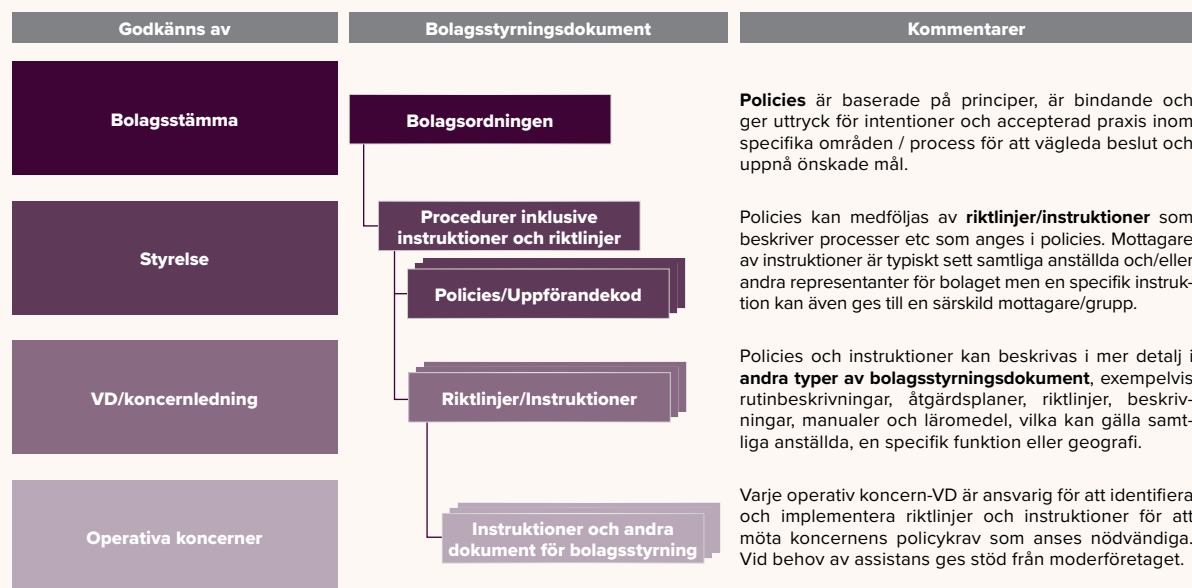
Godkänns av

Bolagsstyrningsdokument

Kommentarer

Bolagsstämma

Styrelse

VD/koncernledning

Operativa koncerner

Bolagsordningen

Procedurer inklusive instruktioner och riktlinjer

Policies/Uppförandekod

Riktlinjer/Instruktioner

Instruktioner och andra dokument för bolagsstyrning

**Policies** är baserade på principer, är bindande och ger uttryck för intentioner och accepterad praxis inom specifika områden / process för att vägleda beslut och uppnå önskade mål.

Policies kan medföljas av **riktlinjer/instruktioner** som beskriver processer etc som anges i policies. Mottagare av instruktioner är typiskt sett samtliga anställda och/eller andra representanter för bolaget men en specifik instruktion kan även ges till en särskild mottagare/grupp.

Policies och instruktioner kan beskrivas i mer detalj i **andra typer av bolagsstyrningsdokument**, exempelvis rutinbeskrivningar, åtgärdsplaner, riktlinjer, beskrivningar, manualer och läromedel, vilka kan gälla samtliga anställda, en specifik funktion eller geografi.

Varje operativ koncern-VD är ansvarig för att identifiera och implementera riktlinjer och instruktioner för att möta koncernens policykrav som anses nödvändiga. Vid behov av assistans ges stöd från moderföretaget.